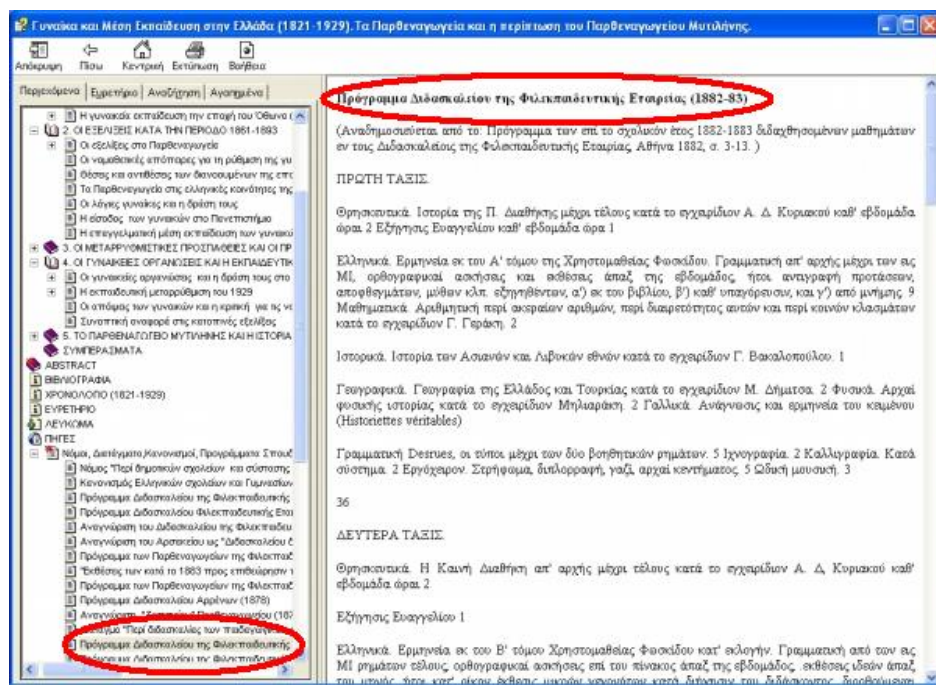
Γυναίκα και Μέση Εκπαίδευση στην Ελλάδα (1821-1929). Τα Παρθεναγωγεία και η περίπτωση του Παρθεναγωγείου Μυτιλήνης.

Απόκρυψη Πίσω Κεντρική Εκτύπωση Βοήθεια

Περιεχόμενα Ευρετήριο Αναζήτηση Αγαπημένα

Η γυναικεία εκπαίδευση την εποχή του Όθωνα (
2. ΟΙ ΕΞΕΛΙΞΕΙΣ ΚΑΤΑ ΤΗΝ ΠΕΡΙΟΔΟ 1861-1893
Οι εξελίξεις στα Παρθεναγωγεία
Οι νομοθετικές απόπειρες για τη ρύθμιση της γυ
Θέσεις και αντιθέσεις των διανοουμένων της επο
Τα Παρθεναγωγεία στις ελληνικές κοινότητες της
Οι λόγιες γυναίκες και η δράση τους
Η είσοδος των γυναικών στο Πανεπιστήμιο
Η επαγγελματική μέση εκπαίδευση των γυναικώ
3. ΟΙ ΜΕΤΑΡΡΥΘΜΙΣΤΙΚΕΣ ΠΡΟΣΠΑΘΕΙΕΣ ΚΑΙ ΟΙ ΠΡ
4. ΟΙ ΓΥΝΑΙΚΕΙΕΣ ΟΡΓΑΝΩΣΕΙΣ ΚΑΙ Η ΕΚΠΑΙΔΕΥΤΙΚ
Οι γυναικείες οργανώσεις και η δράση τους στο
Η εκπαιδευτική μεταρρύθμιση του 1929
Οι απόψεις των γυναικών και η κριτική για τις νε
Συνοπτική αναφορά στις κατοπινές εξελίξεις
5. ΤΟ ΠΑΡΘΕΝΑΓΩΓΕΙΟ ΜΥΤΙΛΗΝΗΣ ΚΑΙ Η ΙΣΤΟΡΙΑ
ΣΥΜΠΕΡΑΣΜΑΤΑ
ABSTRACT
ΒΙΒΛΙΟΓΡΑΦΙΑ
ΧΡΟΝΟΛΟΓΙΟ (1821-1929)
ΕΥΡΕΤΗΡΙΟ
ΛΕΥΚΩΜΑ
ΠΗΓΕΣ
Νόμοι, Διατάγματα,Κανονισμοί, Προγράμματα Σπουδ
Νόμος "Περί δημοτικών σχολείων και σύστασης
Κανονισμός Ελληνικών σχολείων και Γυμνασίων
Πρόγραμμα Διδασκαλείου της Φιλεκπαιδευτικής
Πρόγραμμα Διδασκαλείου Φιλεκπαιδευτικής Εται
Αναγνώριση του Διδασκαλείου της Φιλεκπαιδευ
Αναγνώριση του Αρσακείου ως "Διδασκαλείου Δ
Πρόγραμμα των Παρθεναγωγείων της Φιλεκπαιδ
"Εκθέσεις των κατά το 1883 προς επιθεώρηση τ
Πρόγραμμα των Παρθεναγωγείων της Φιλεκπαιδ
Πρόγραμμα Διδασκαλείου Αρρένων (1878)
Αναγνώριση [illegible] (187
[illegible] "Περί διδασκαλίας των παιδαγωγ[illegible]
Πρόγραμμα Διδασκαλείου της Φιλεκπαιδευτικής
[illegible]

Πρόγραμμα Διδασκαλείου της Φιλεκπαιδευτικής Εταιρίας (1882-83)

(Αναδημοσιεύεται από το: Πρόγραμμα των επί το σχολικόν έτος 1882-1883 διδαχθησομένων μαθημάτων εν τοις Διδασκαλείοις της Φιλεκπαιδευτικής Εταιρίας, Αθήνα 1882, σ. 3-13.)

ΠΡΩΤΗ ΤΑΞΙΣ.

Θρησκευτικά. Ιστορία της Π. Διαθήκης μέχρι τέλους κατά το εγχειρίδιον Α. Δ. Κυριακού καθ' εβδομάδα ώρα 2 Εξήγησις Ευαγγελίου καθ' εβδομάδα ώρα 1

Ελληνικά. Ερμηνεία εκ του Α' τόμου της Χρηστομαθείας Φασσίδου. Γραμματική απ' αρχής μέχρι των εις ΜΙ, ορθογραφικαί ασκήσεις και εκθέσεις άπαξ της εβδομάδος, ήτοι αναγραφή προτάσεων, αποφθεγμάτων, μύθων κλπ. εξηγηθέντων, α') εκ του βιβλίου, β') καθ' υπαγόρευσιν, και γ') από μνήμης. 9 Μαθηματικά. Αριθμητική περί ακεραίων αριθμών, περί διαιρετότητος αυτών και περί κοινών κλασμάτων κατά το εγχειρίδιον Γ. Γεράκη. 2

Ιστορικά. Ιστορία των Ασιανών και Λιβυκών εθνών κατά το εγχειρίδιον Γ. Βακαλοπούλου. 1

Γεωγραφικά. Γεωγραφία της Ελλάδος και Τουρκίας κατά το εγχειρίδιον Μ. Δήμιτσα. 2 Φυσικά. Αρχαί φυσικής ιστορίας κατά το εγχειρίδιον Μηλιαράκη. 2 Γαλλικά. Ανάγνωσις και ερμηνεία του κειμένου (Historiettes véritables)

Γραμματική Desrues, οι τύποι μέχρι των δύο βοηθητικών ρημάτων. 5 Ιχνογραφία. 2 Καλλιγραφία. Κατά σύστημα. 2 Εργόχειρον. Στρήφωμα, διπλορραφή, γαζί, αρχαί κεντήματος. 5 Ωδική μουσική. 3

36

ΔΕΥΤΕΡΑ ΤΑΞΙΣ.

Θρησκευτικά. Η Καινή Διαθήκη απ' αρχής μέχρι τέλους κατά το εγχειρίδιον Α. Δ. Κυριακού καθ' εβδομάδα ώρα 2

Εξήγησις Ευαγγελίου 1

Ελληνικά. Ερμηνεία εκ του Β' τόμου Χρηστομαθείας Φασσίδου κατ' εκλογήν. Γραμματική από των εις ΜΙ ρημάτων τέλους, ορθογραφικαί ασκήσεις επί του πίνακος άπαξ της εβδομάδος, εκθέσεις ιδεών άπαξ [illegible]